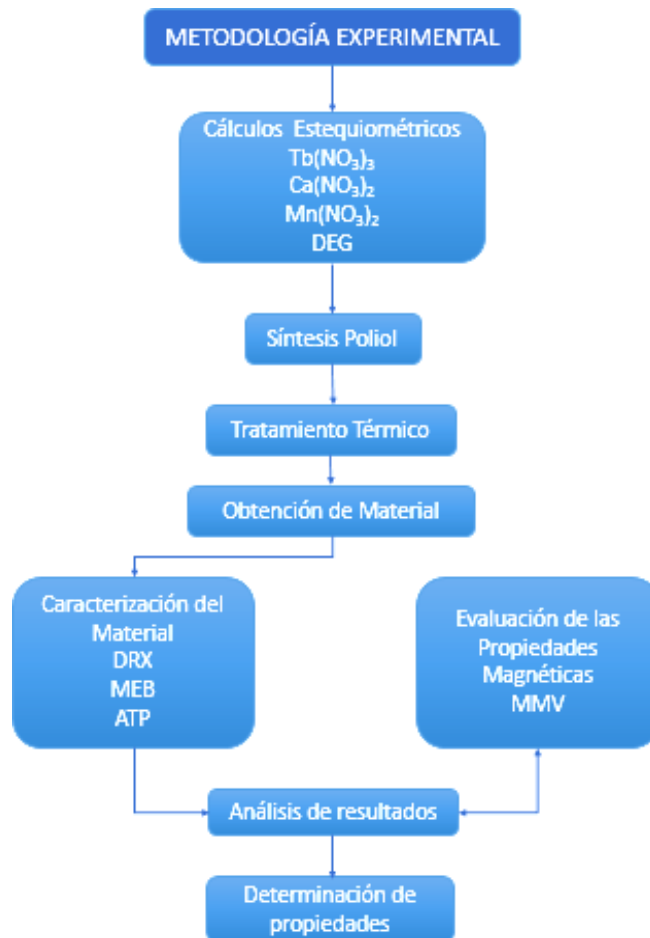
METODOLOGÍA EXPERIMENTAL

Cálculos Estequiométricos
$Tb(NO_3)_3$
$Ca(NO_3)_2$
$Mn(NO_3)_2$
DEG

Síntesis Poliol

Tratamiento Térmico

Obtención de Material

Caracterización del Material
DRX
MEB
ATP

Evaluación de las Propiedades Magnéticas
MMV

Análisis de resultados

Determinación de propiedades